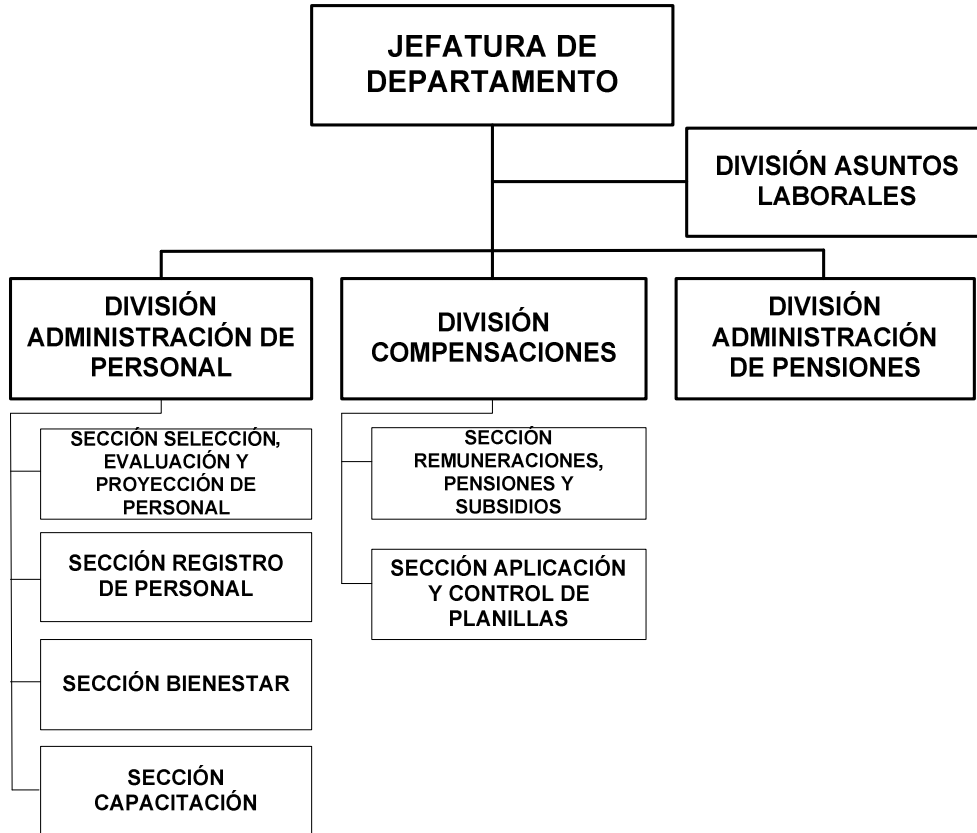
JEFATURA DE DEPARTAMENTO

DIVISIÓN ASUNTOS LABORALES

DIVISIÓN ADMINISTRACIÓN DE PERSONAL

DIVISIÓN COMPENSACIONES

DIVISIÓN ADMINISTRACIÓN DE PENSIONES

SECCIÓN SELECCIÓN, EVALUACIÓN Y PROYECCIÓN DE PERSONAL

SECCIÓN REGISTRO DE PERSONAL

SECCIÓN BIENESTAR

SECCIÓN CAPACITACIÓN

SECCIÓN REMUNERACIONES, PENSIONES Y SUBSIDIOS

SECCIÓN APLICACIÓN Y CONTROL DE PLANILLAS